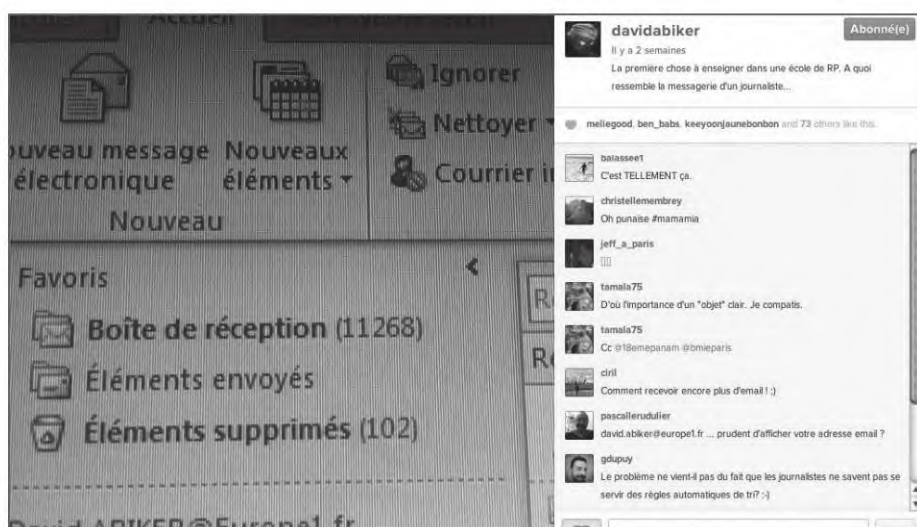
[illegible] Accueil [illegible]

ouveau message électronique Nouveaux éléments Nouveau

Ignorer
Nettoyer
Courrier i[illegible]

Favoris
Boîte de réception (11268)
Éléments envoyés
Éléments supprimés (102)

R
R

David.ABIKER@Europe1.fr

davidabiker
Abonné(e)
Il y a 2 semaines
La première chose à enseigner dans une école de RP. A quoi ressemble la messagerie d'un journaliste...

meliegood, ben_babs, keeyoonjaunebonbon and 73 others like this.

balassee1
C'est TELLEMENT ça.

christellemembrey
Oh punaise #mamamia

jeff_a_paris
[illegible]

tamala75
D'où l'importance d'un "objet" clair. Je compatis.

tamala75
Cc @18emepanam @bmieparis

ciril
Comment recevoir encore plus d'email ! ;)

pascallerudulier
david.abiker@europe1.fr ... prudent d'afficher votre adresse email ?

gdupuy
Le problème ne vient-il pas du fait que les journalistes ne savent pas se servir des règles automatiques de tri? ;-)